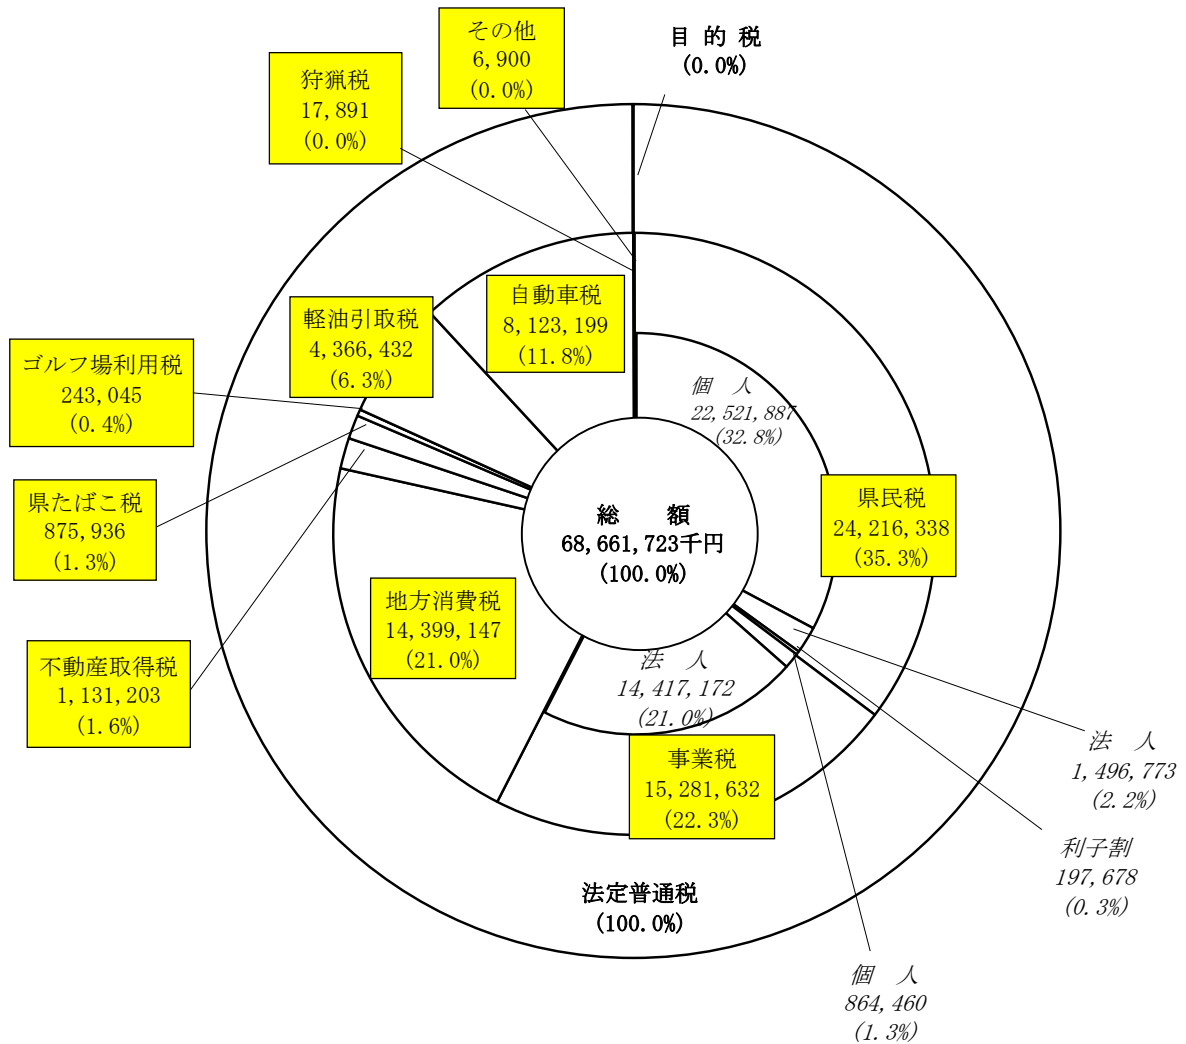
その他
6,900
(0.0%)

目 的 税
(0.0%)

狩猟税
17,891
(0.0%)

自動車税
8,123,199
(11.8%)

軽油引取税
4,366,432
(6.3%)

ゴルフ場利用税
243,045
(0.4%)

個 人
22,521,887
(32.8%)

県民税
24,216,338
(35.3%)

県たばこ税
875,936
(1.3%)

総 額
68,661,723千円
(100.0%)

地方消費税
14,399,147
(21.0%)

不動産取得税
1,131,203
(1.6%)

法 人
14,417,172
(21.0%)

法 人
1,496,773
(2.2%)

事業税
15,281,632
(22.3%)

利子割
197,678
(0.3%)

法定普通税
(100.0%)

個 人
864,460
(1.3%)